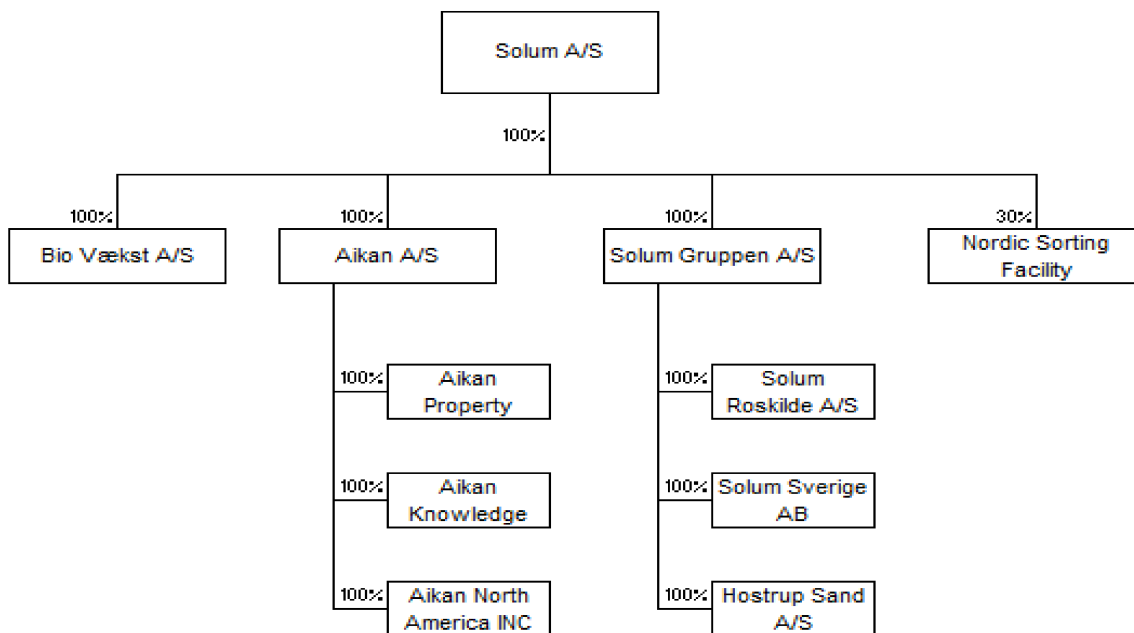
Solum A/S

100%

100%
Bio Vækst A/S

100%
Aikan A/S

100%
Solum Gruppen A/S

30%
Nordic Sorting Facility

100%
Aikan Property

100%
Aikan Knowledge

100%
Aikan North America INC

100%
Solum Roskilde A/S

100%
Solum Sverige AB

100%
Hostrup Sand A/S